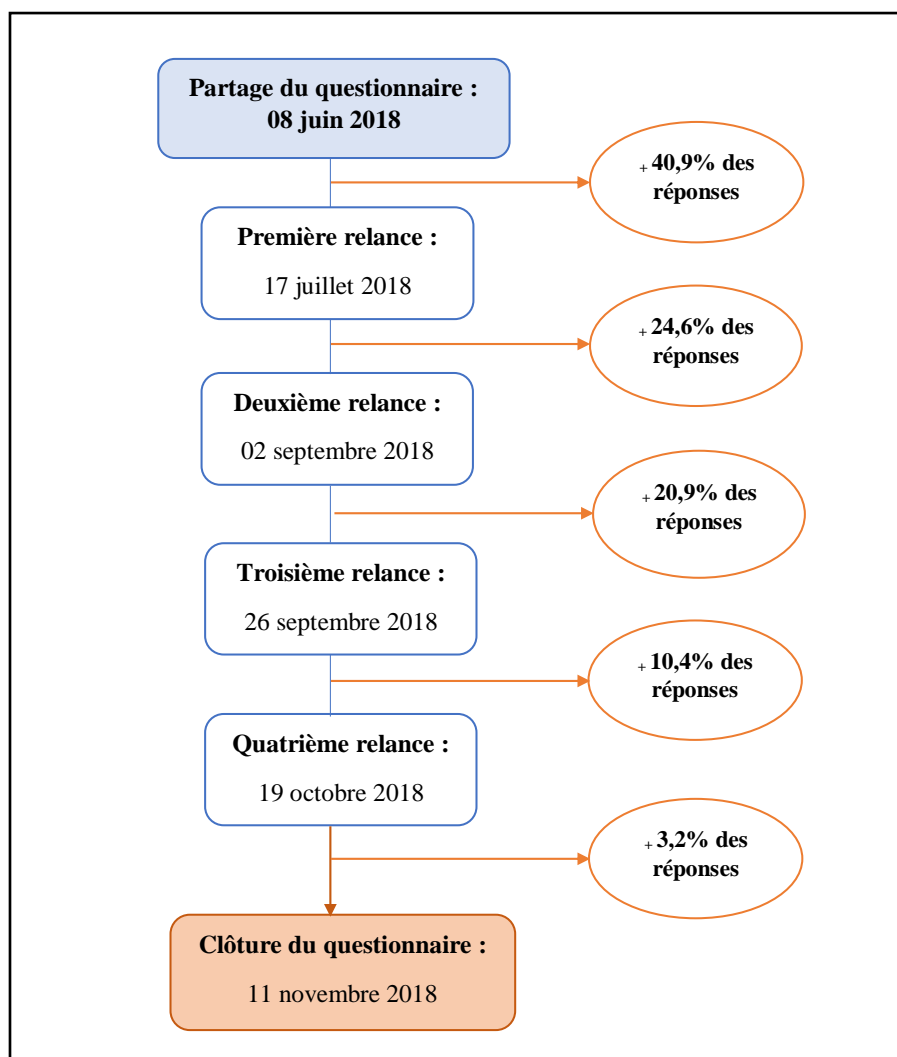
Partage du questionnaire : 08 juin 2018

+ 40,9% des réponses

Première relance :

17 juillet 2018

+ 24,6% des réponses

Deuxième relance :

02 septembre 2018

+ 20,9% des réponses

Troisième relance :

26 septembre 2018

+ 10,4% des réponses

Quatrième relance :

19 octobre 2018

+ 3,2% des réponses

Clôture du questionnaire :

11 novembre 2018